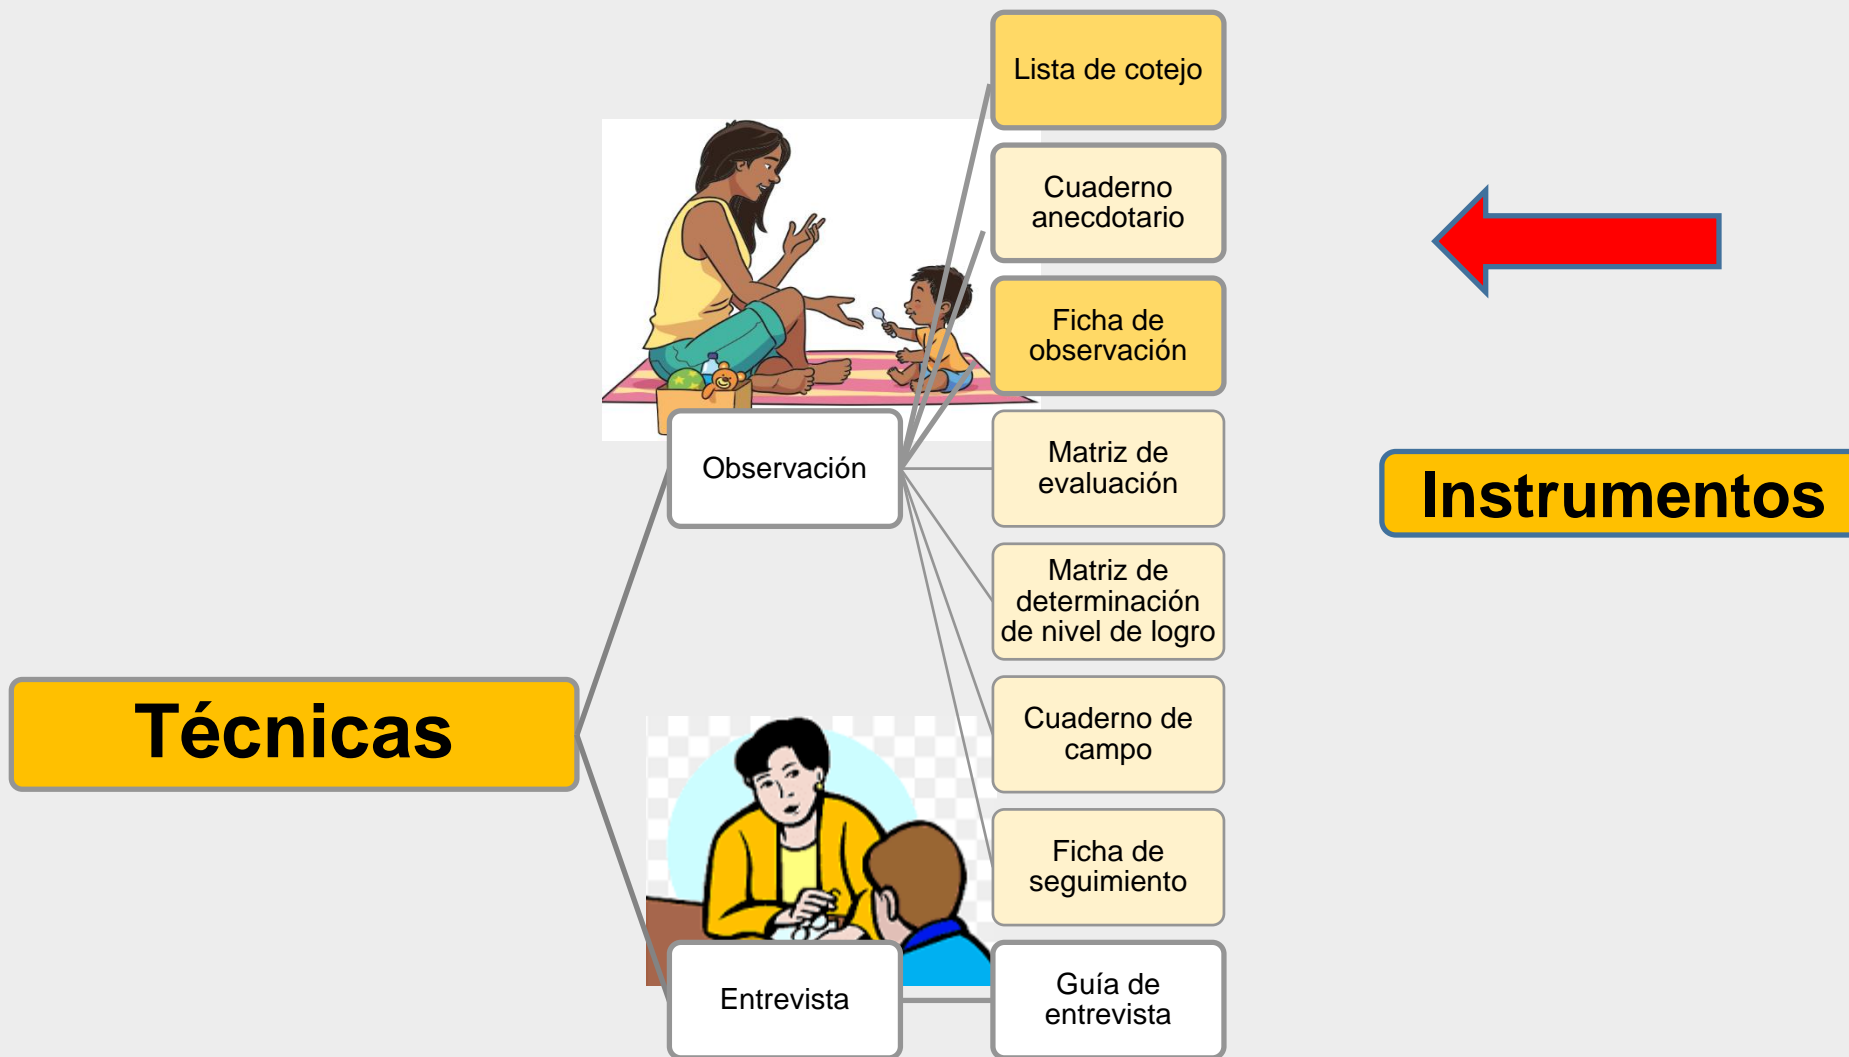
Técnicas

Observación

Entrevista

Lista de cotejo

Cuaderno anecdotario

Ficha de observación

Matriz de evaluación

Matriz de determinación de nivel de logro

Cuaderno de campo

Ficha de seguimiento

Guía de entrevista

Instrumentos